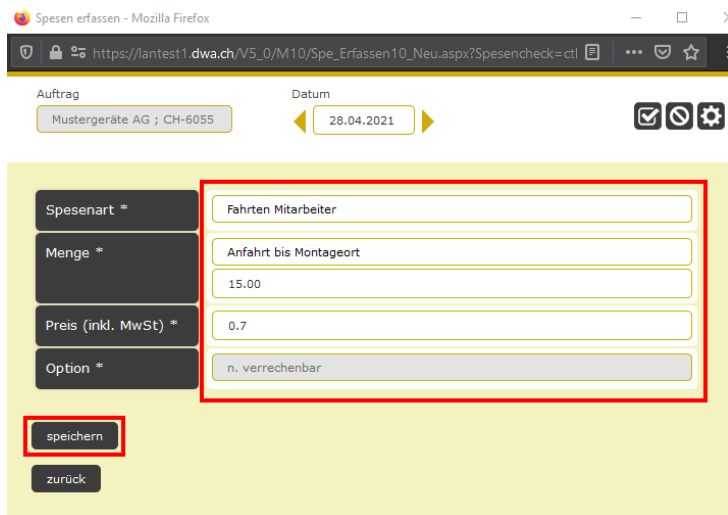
Spesen erfassen - Mozilla Firefox

https://lantest1.dwa.ch/V5_0/M10/Spe_Erfassen10_Neu.aspx?Spesencheck=ctl

Auftrag
Mustergeräte AG ; CH-6055

Datum
28.04.2021

Spesenart *
Fahrten Mitarbeiter

Menge *
Anfahrt bis Montageort
15.00

Preis (inkl. MwSt) *
0.7

Option *
n. verrechenbar

speichern

zurück